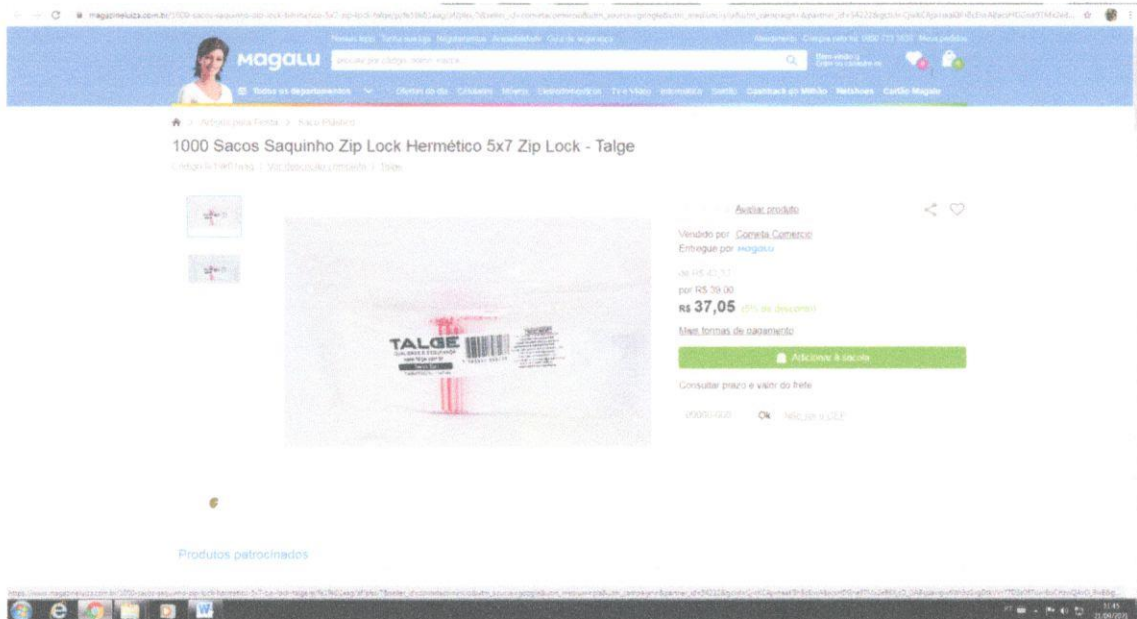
magazineluiza.com.br/1000-sacos-saquinho-zip-lock-hermetico-5x7-zip-lock-talge/p/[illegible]

Nossas lojas Tarifa social Regulamentos Acessibilidade Guia de segurança

Atendimento Compra pelo tel: 0800 773 3838 Meus pedidos

magalu

Busca por código, nome, marca...

Bem-vindo :) Entre ou cadastre-se

Todos os departamentos Ofertas do dia Celulares Móveis Eletrodomésticos TV e Vídeo Informática Saúde Cashback ao Milhão Netshoes Cartão Magalu

Artigos para Festa > Saco Plástico

1000 Sacos Saquinho Zip Lock Hermético 5x7 Zip Lock - Talge

Código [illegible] | Ver descrição completa | Talge

Avaliar produto

Vendido por Cometa Comercio
Entregue por magalu

de R$ 43,37
por R$ 39,00
R$ 37,05 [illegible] de desconto

Mais formas de pagamento

Adicionar à sacola

Consultar prazo e valor do frete

00000-000 Ok Não sei o CEP

TALGE

Produtos patrocinados

https://www.magazineluiza.com.br/1000-sacos-saquinho-zip-lock-hermetico-5x7-zip-lock-talge/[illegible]

10:45
21/08/2020